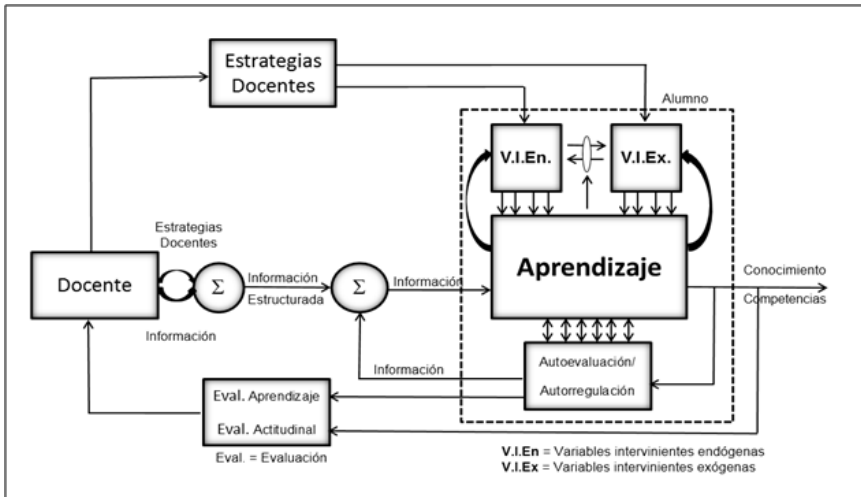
Estrategias Docentes

Alumno

V.I.En.

V.I.Ex.

Estrategias Docentes

Docente

$\Sigma$

Información

Estructurada

$\Sigma$

Información

Aprendizaje

Conocimiento

Competencias

Información

Información

Autoevaluación/

Autorregulación

Eval. Aprendizaje

Eval. Actitudinal

Eval. = Evaluación

V.I.En = Variables intervinientes endógenas
V.I.Ex = Variables intervinientes exógenas